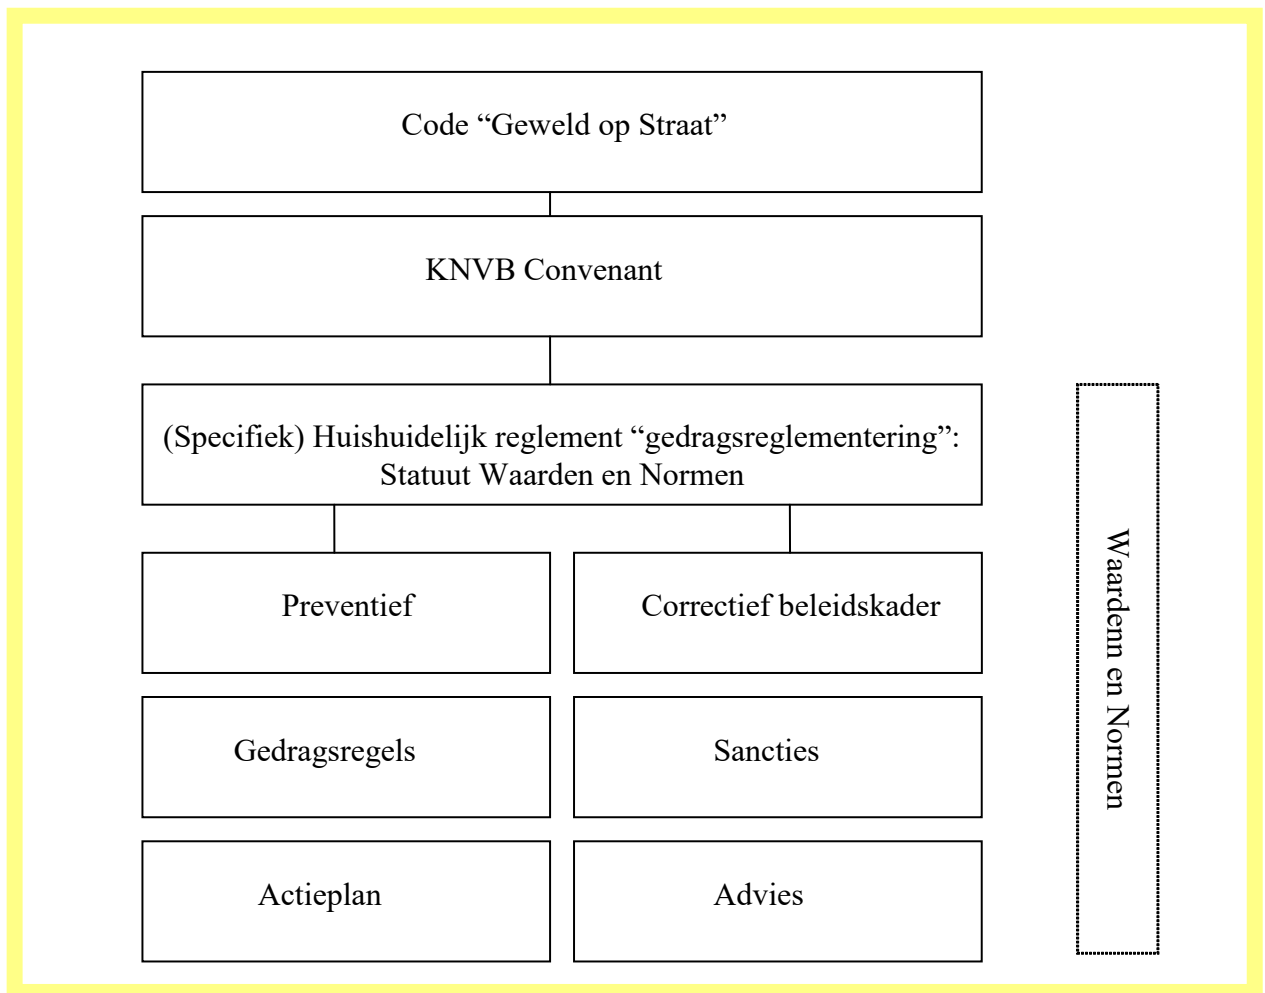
Code “Geweld op Straat”

KNVB Convenant

(Specifiek) Huishuidelijk reglement “gedragsreglementering”: Statuut Waarden en Normen

Preventief

Correctief beleidskader

Gedragsregels

Sancties

Actieplan

Advies

Waardenn en Normen